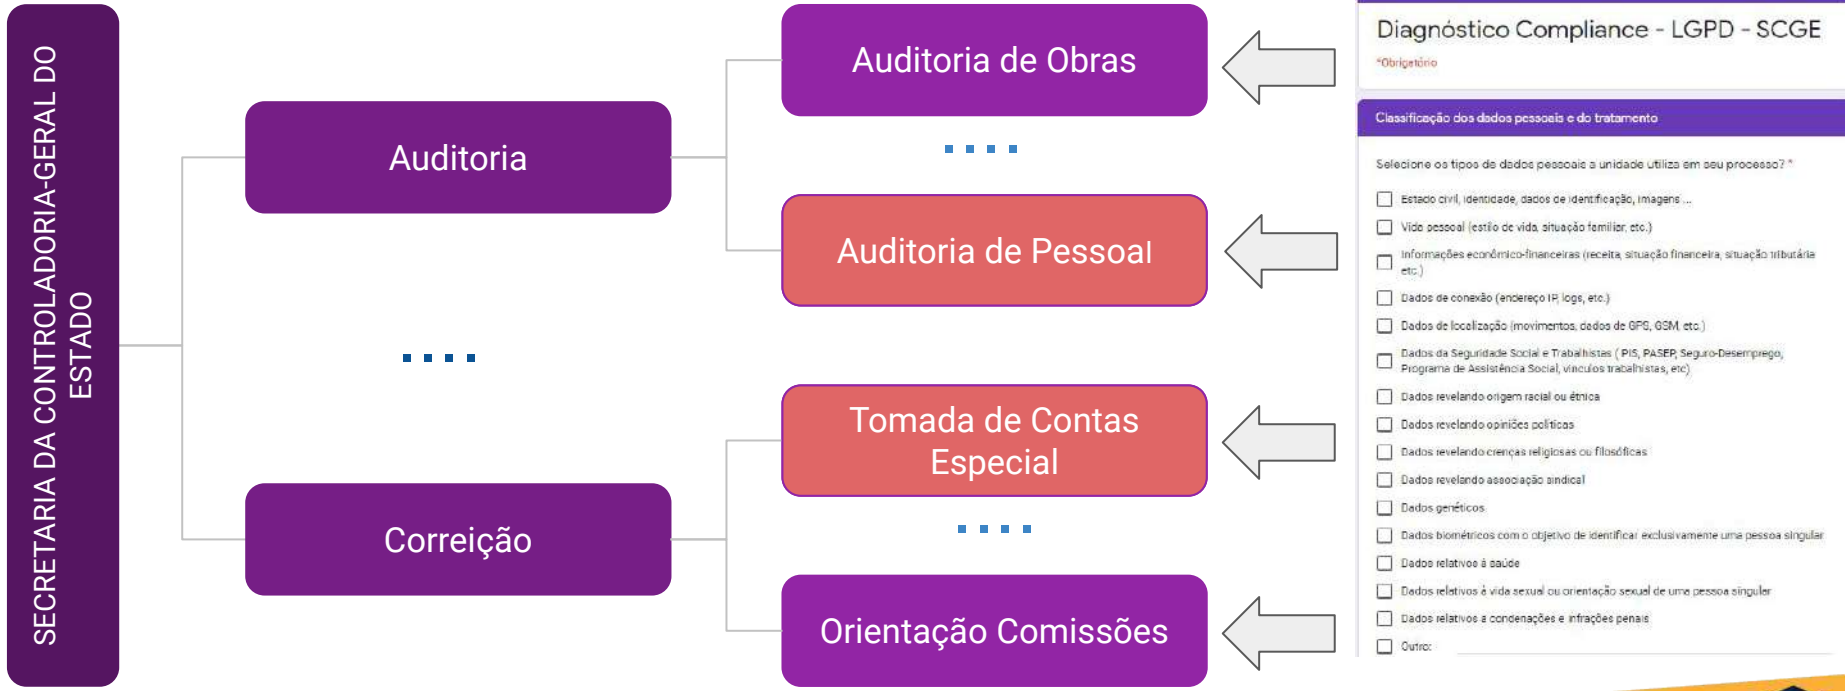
SECRETARIA DA CONTROLADORIA-GERAL DO ESTADO

Auditoria

Correição

Auditoria de Obras

Auditoria de Pessoal

Tomada de Contas Especial

Orientação Comissões

Diagnóstico Compliance - LGPD - SCGE
*Obrigatório

Classificação dos dados pessoais e do tratamento

Selecione os tipos de dados pessoais a unidade utiliza em seu processo? *

Estado civil, identidade, dados de identificação, imagens ...
Vida pessoal (estilo de vida, situação familiar, etc.)
Informações econômico-financeiras (receita, situação financeira, situação tributária etc.)
Dados de conexão (endereço IP, logs, etc.)
Dados de localização (movimentos, dados de GPS, GSM, etc.)
Dados da Seguridade Social e Trabalhistas ( PIS, PASEP, Seguro-Desemprego, Programa de Assistência Social, vínculos trabalhistas, etc)
Dados revelando origem racial ou étnica
Dados revelando opiniões políticas
Dados revelando crenças religiosas ou filosóficas
Dados revelando associação sindical
Dados genéticos
Dados biométricos com o objetivo de identificar exclusivamente uma pessoa singular
Dados relativos à saúde
Dados relativos à vida sexual ou orientação sexual de uma pessoa singular
Dados relativos a condenações e infrações penais
Outro: